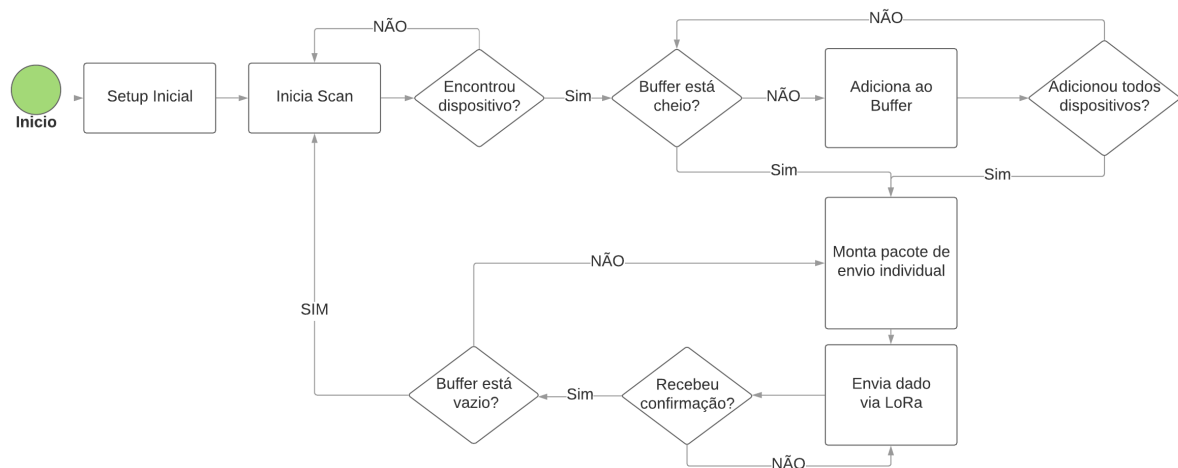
Inicio

Setup Inicial

Inicia Scan

NÃO

Encontrou dispositivo?

Sim

Buffer está cheio?

NÃO

Adiciona ao Buffer

NÃO

Adicionou todos dispositivos?

Sim

Sim

Monta pacote de envio individual

NÃO

SIM

Envia dado via LoRa

Recebeu confirmação?

Sim

Buffer está vazio?

NÃO